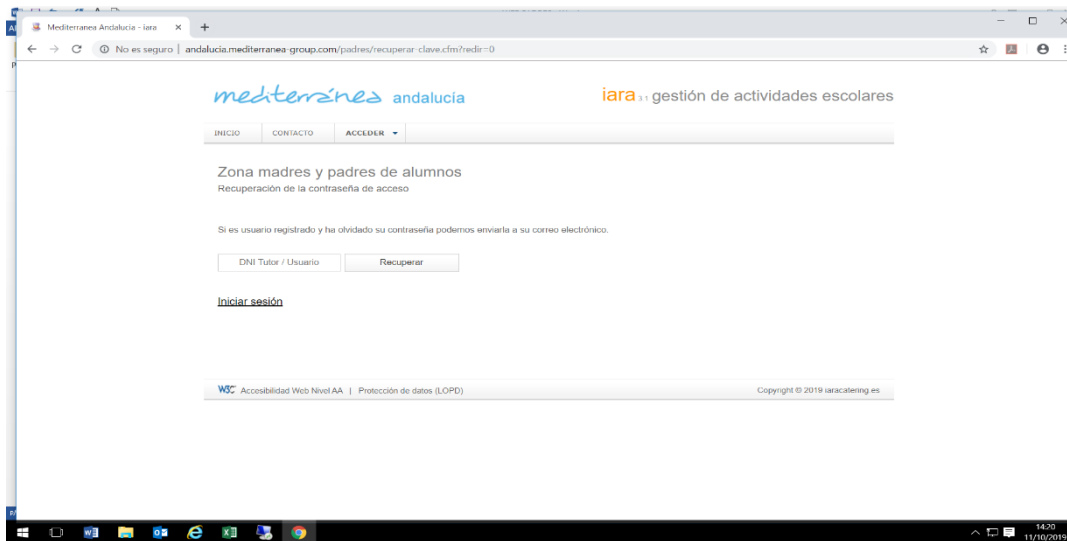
Mediterranea Andalucia - iara

No es seguro | andalucia.mediterranea-group.com/padres/recuperar-clave.cfm?redir=0

mediterránea andalucía

iara 3.1 gestión de actividades escolares

INICIO
CONTACTO
ACCEDER

Zona madres y padres de alumnos
Recuperación de la contraseña de acceso

Si es usuario registrado y ha olvidado su contraseña podemos enviarla a su correo electrónico.

DNI Tutor / Usuario
Recuperar

Iniciar sesión

W3C Accesibilidad Web Nivel AA | Protección de datos (LOPD)

Copyright © 2019 iaracatering.es

14:20
11/10/2019